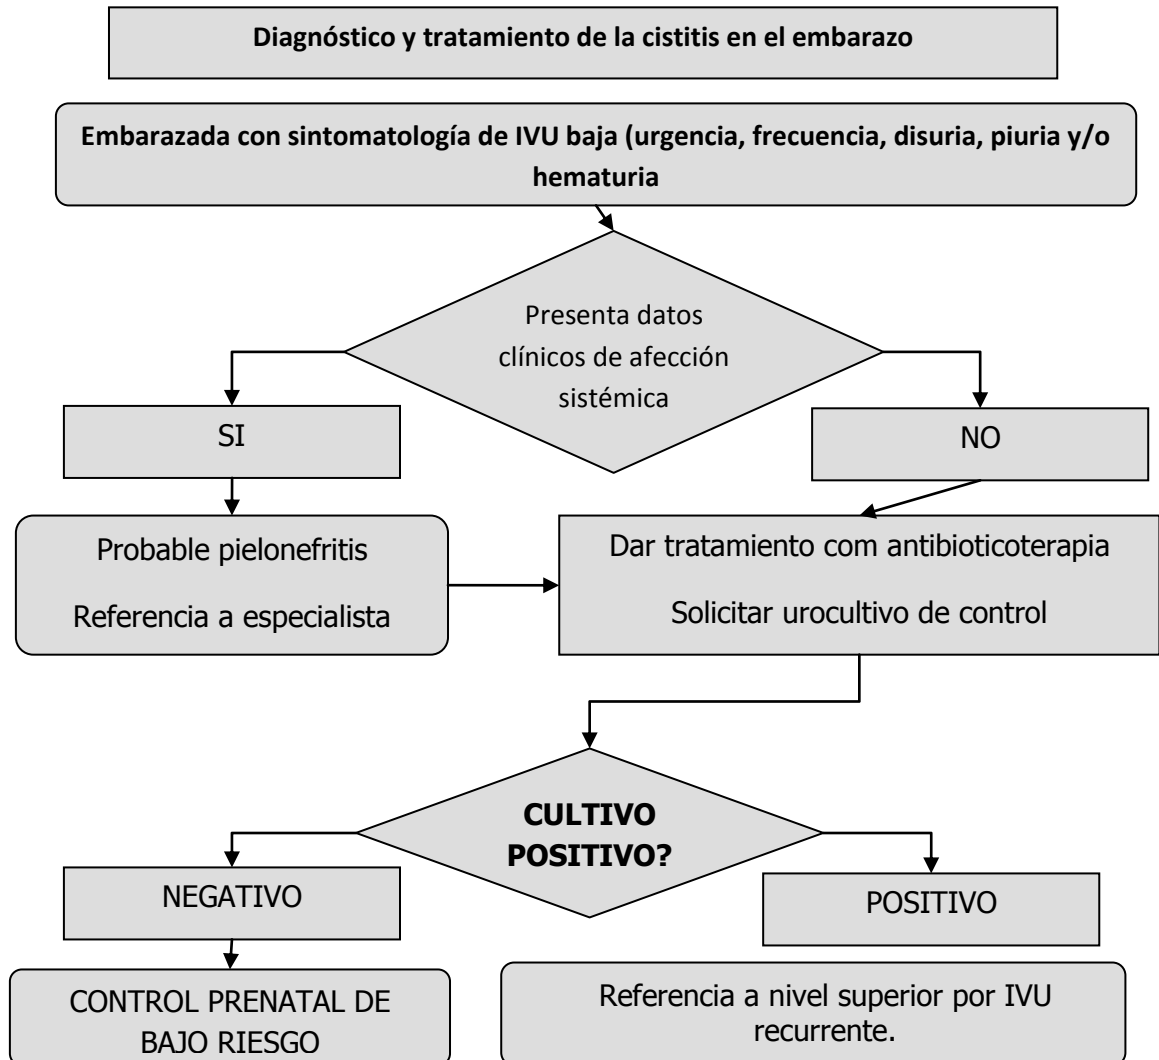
Diagnóstico y tratamiento de la cistitis en el embarazo

Embarazada con sintomatología de IVU baja (urgencia, frecuencia, disuria, piuria y/o hematuria

Presenta datos clínicos de afección sistémica

SI

NO

Probable pielonefritis

Referencia a especialista

Dar tratamiento com antibioticoterapia

Solicitar urocultivo de control

CULTIVO POSITIVO?

NEGATIVO

POSITIVO

CONTROL PRENATAL DE BAJO RIESGO

Referencia a nivel superior por IVU recurrente.